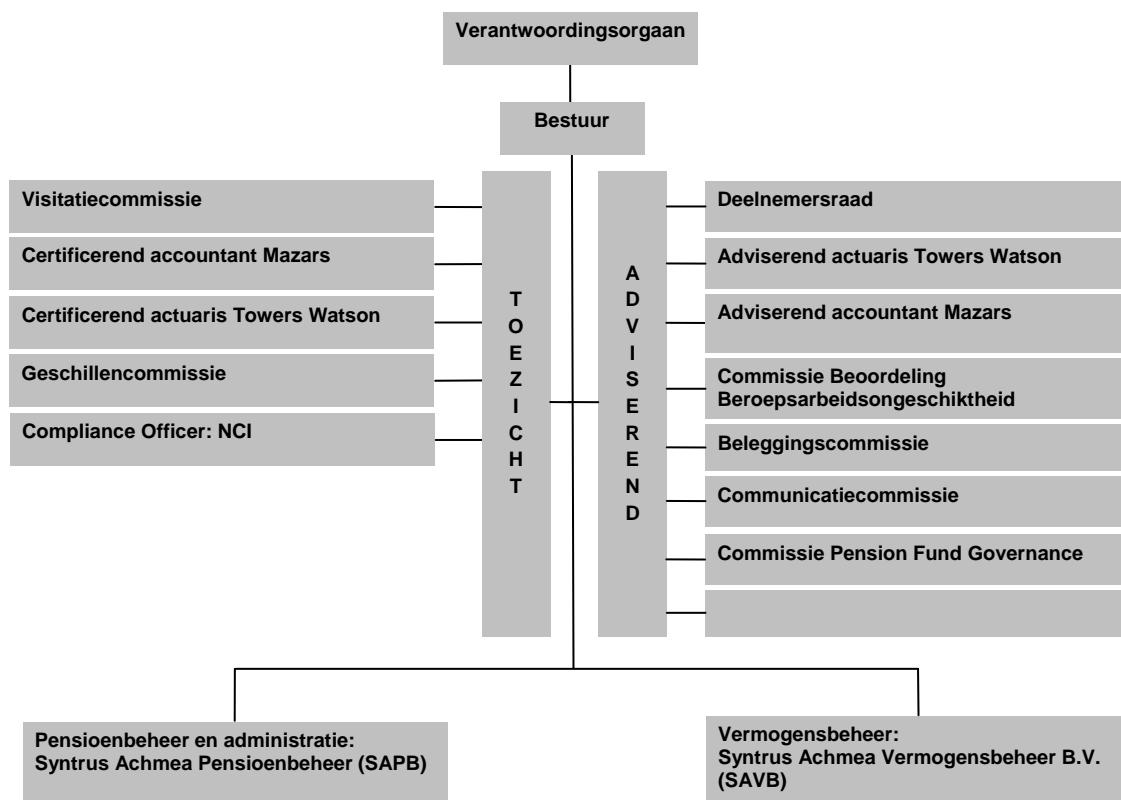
Verantwoordingsorgaan

Bestuur

Visitatiecommissie

Certificerend accountant Mazars

Certificerend actuaris Towers Watson

Geschillencommissie

Compliance Officer: NCI

TOEZICHT

ADVISEREND

Deelnemersraad

Adviserend actuaris Towers Watson

Adviserend accountant Mazars

Commissie Beoordeling Beroepsarbeidsongeschiktheid

Beleggingscommissie

Communicatiecommissie

Commissie Pension Fund Governance

Pensioenbeheer en administratie:
Syntrus Achmea Pensioenbeheer (SAPB)

Vermogensbeheer:
Syntrus Achmea Vermogensbeheer B.V. (SAVB)